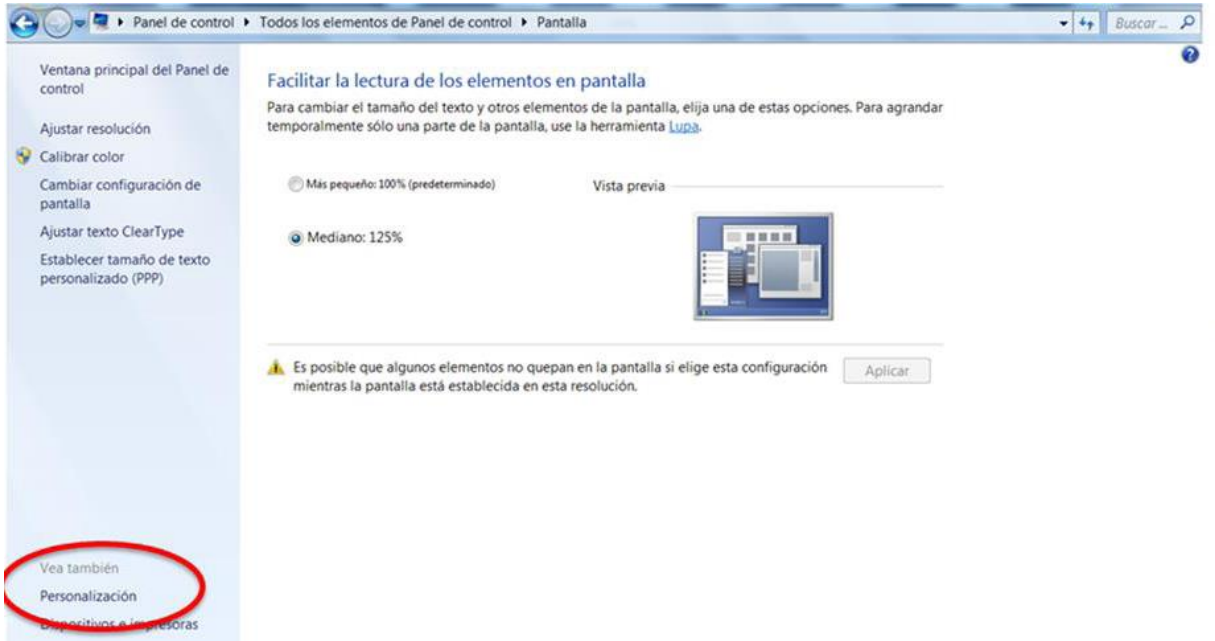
Panel de control ▸ Todos los elementos de Panel de control ▸ Pantalla

Buscar ...

Ventana principal del Panel de control

Ajustar resolución

Calibrar color

Cambiar configuración de pantalla

Ajustar texto ClearType

Establecer tamaño de texto personalizado (PPP)

Facilitar la lectura de los elementos en pantalla

Para cambiar el tamaño del texto y otros elementos de la pantalla, elija una de estas opciones. Para agrandar temporalmente sólo una parte de la pantalla, use la herramienta Lupa.

Más pequeño: 100% (predeterminado)

Mediano: 125%

Vista previa

Es posible que algunos elementos no quepan en la pantalla si elige esta configuración mientras la pantalla está establecida en esta resolución.

Aplicar

Vea también

Personalización

Dispositivos e impresoras